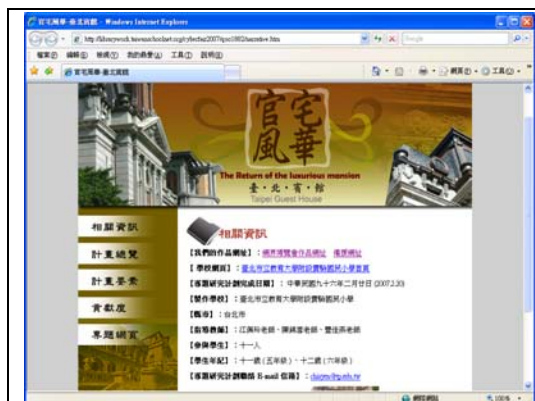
官宅風華-首頁 - Windows Internet Explorer

http://library.tcsh.tp.edu.tw/cyberfair2007/tpes/1002/taroom/ov.htm

檔案(F) 編輯(E) 檢視(V) 我的最愛(A) 工具(T) 說明(H)

官宅風華-首頁

網頁(P) 工具(O)

官宅風華

The Return of the luxurious mansion

臺·北·賓·館

Taipei Guest House

相關資訊

計畫總覽

計畫要素

貢獻度

專題網頁

相關資訊

【我們的作品網址】：網頁瀏覽作品網址 播放網址

【學校網頁】：臺北市立教育大學附設實驗國民小學首頁

【專題研究計劃完成日期】：中華民國九十六年二月廿日 (2007.2.20)

【製作學校】：臺北市立教育大學附設實驗國民小學

【縣市】：台北市

【指導教師】：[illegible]

【參與學生】：十一人

【學生年紀】：十一歲(五年級)、十二歲(六年級)

【專題研究計劃聯絡 E-mail 信箱】：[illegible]

網際網路

100%